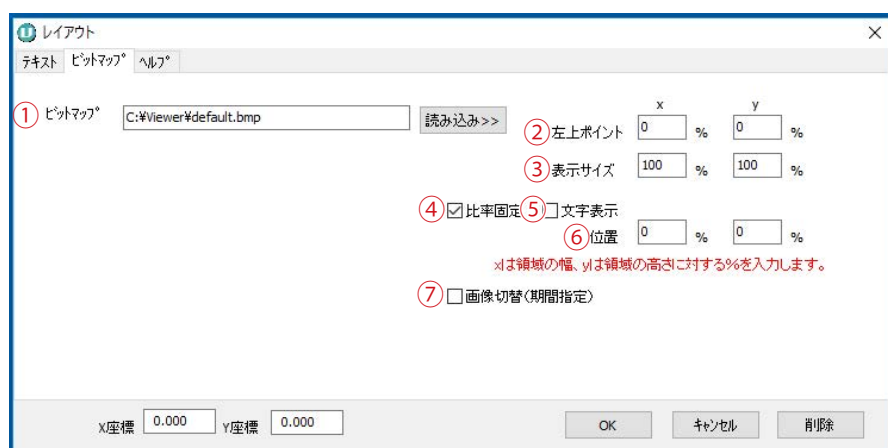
レイアウト

テキスト ビットマップ ヘルプ

① ビットマップ C:¥Viewer¥default.bmp 読み込み>>

x y

② 左上ポイント 0 % 0 %

③ 表示サイズ 100 % 100 %

④ ☑ 比率固定 ⑤ □ 文字表示

⑥ 位置 0 % 0 %

xは領域の幅、yは領域の高さに対する%を入力します。

⑦ □ 画像切替(期間指定)

X座標 0.000 Y座標 0.000

OK キャンセル 削除